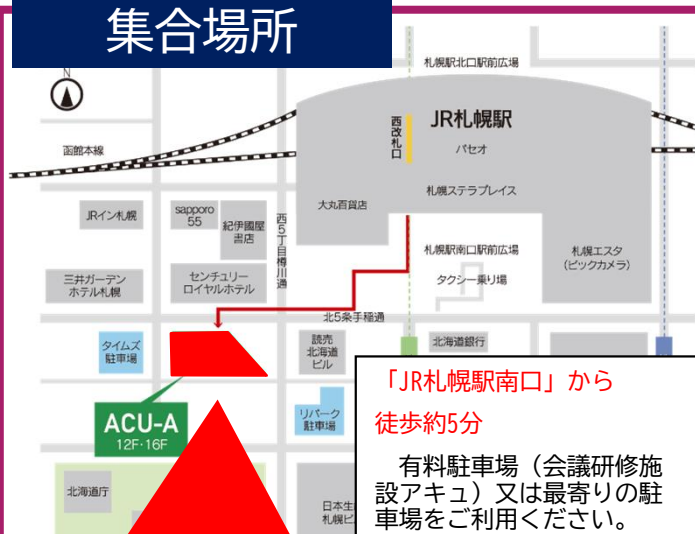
集合場所

N

札幌駅北口駅前広場

JR札幌駅

西改札口

パセオ

函館本線

札幌ステラプレイス

大丸百貨店

JRイン札幌

sapporo 55

紀伊國屋書店

西5丁目樽川通

札幌駅南口駅前広場

札幌エスタ（ビックカメラ）

タクシー乗り場

三井ガーデンホテル札幌

センチュリーロイヤルホテル

北5条手稲通

タイムズ駐車場

読売北海道ビル

北海道銀行

ACU-A
12F･16F

リパーク駐車場

北海道庁

日本生命札幌ビ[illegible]

「JR札幌駅南口」から
徒歩約5分

有料駐車場（会議研修施設アキュ）又は最寄りの駐車場をご利用ください。